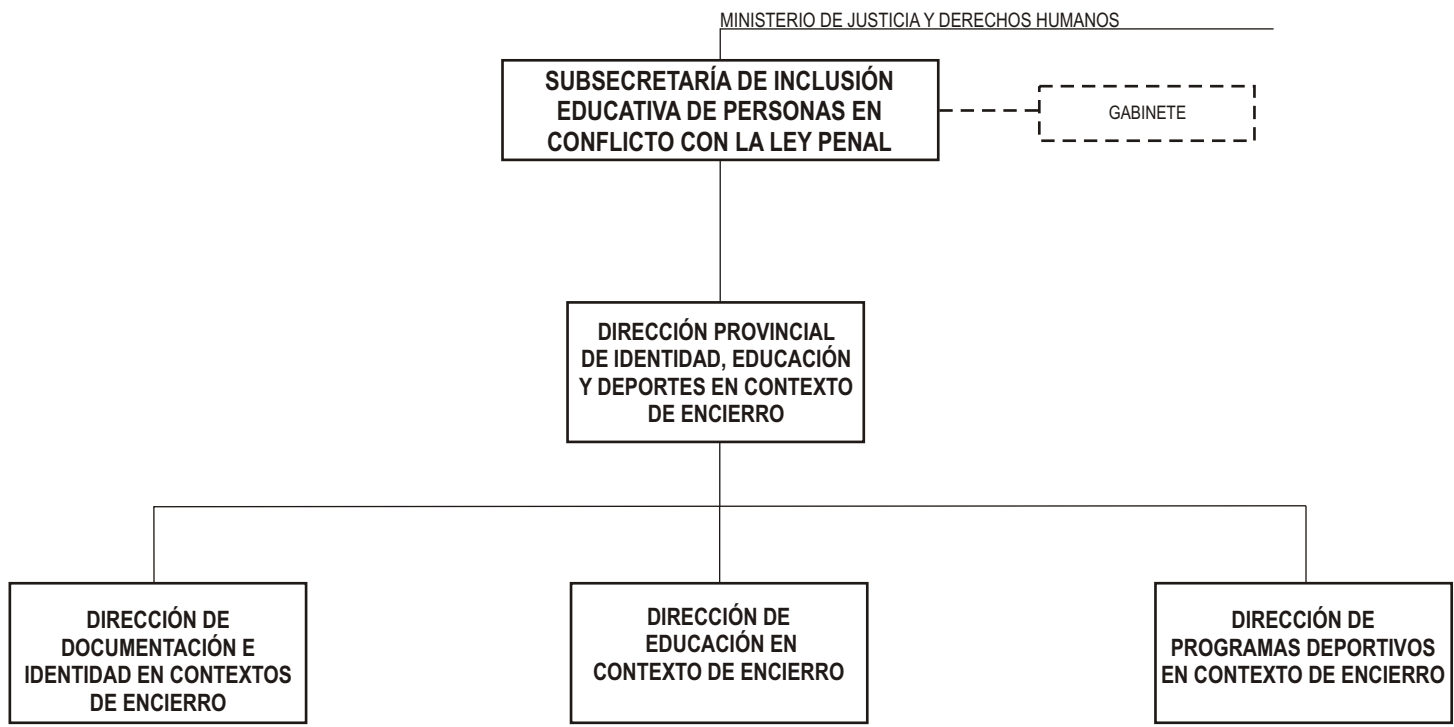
MINISTERIO DE JUSTICIA Y DERECHOS HUMANOS

SUBSECRETARÍA DE INCLUSIÓN EDUCATIVA DE PERSONAS EN CONFLICTO CON LA LEY PENAL

GABINETE

DIRECCIÓN PROVINCIAL DE IDENTIDAD, EDUCACIÓN Y DEPORTES EN CONTEXTO DE ENCIERRO

DIRECCIÓN DE DOCUMENTACIÓN E IDENTIDAD EN CONTEXTOS DE ENCIERRO

DIRECCIÓN DE EDUCACIÓN EN CONTEXTO DE ENCIERRO

DIRECCIÓN DE PROGRAMAS DEPORTIVOS EN CONTEXTO DE ENCIERRO